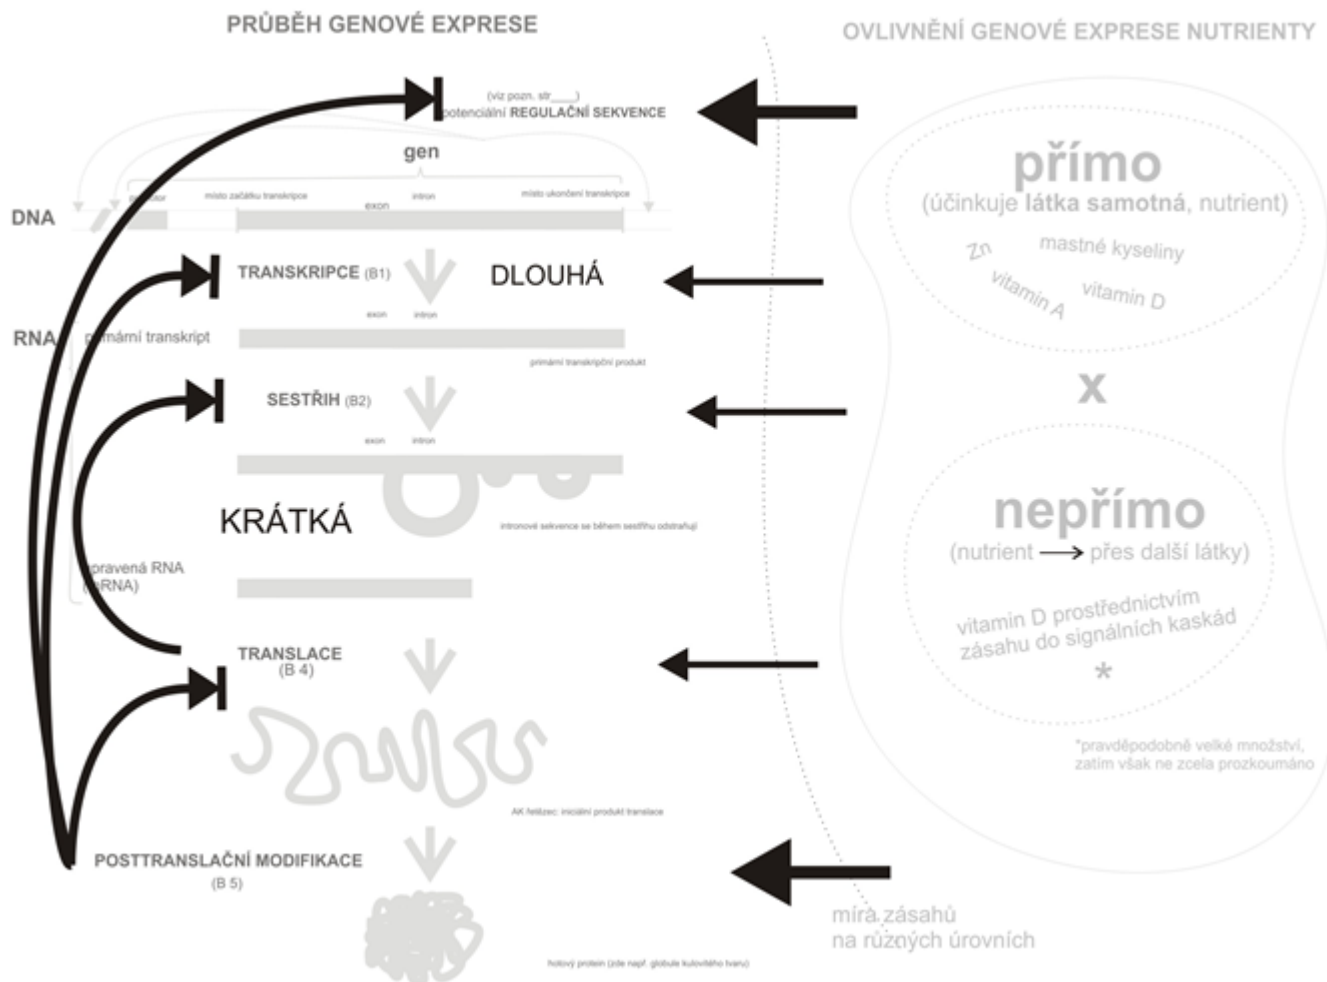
PRŮBĚH GENOVÉ EXPRESE

OVLIVNĚNÍ GENOVÉ EXPRESE NUTRIENTY

(viz pozn. str____)
potenciální REGULAČNÍ SEKVENCE

gen

DNA

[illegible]tor místo začátku transkripce exon intron místo ukončení transkripce

TRANSKRIPCE (B1)

DLOUHÁ

exon intron

RNA

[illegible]mární transkript

primární transkripční produkt

SESTŘIH (B2)

exon intron

KRÁTKÁ

intronové sekvence se během sestřihu odstraňují

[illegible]pravená RNA
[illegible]RNA)

TRANSLACE
(B 4)

AK řetězec: iniciální produkt translace

POSTTRANSLAČNÍ MODIFIKACE
(B 5)

hotový protein (zde např. globule kulovitého tvaru)

přímo
(účinkuje látka samotná, nutrient)

Zn mastné kyseliny
vitamin A vitamin D

x

nepřímo
(nutrient → přes další látky)

vitamin D prostřednictvím zásahu do signálních kaskád

*

*pravděpodobné velké množství, zatím však ne zcela prozkoumáno

míra zásahů
na různých úrovních